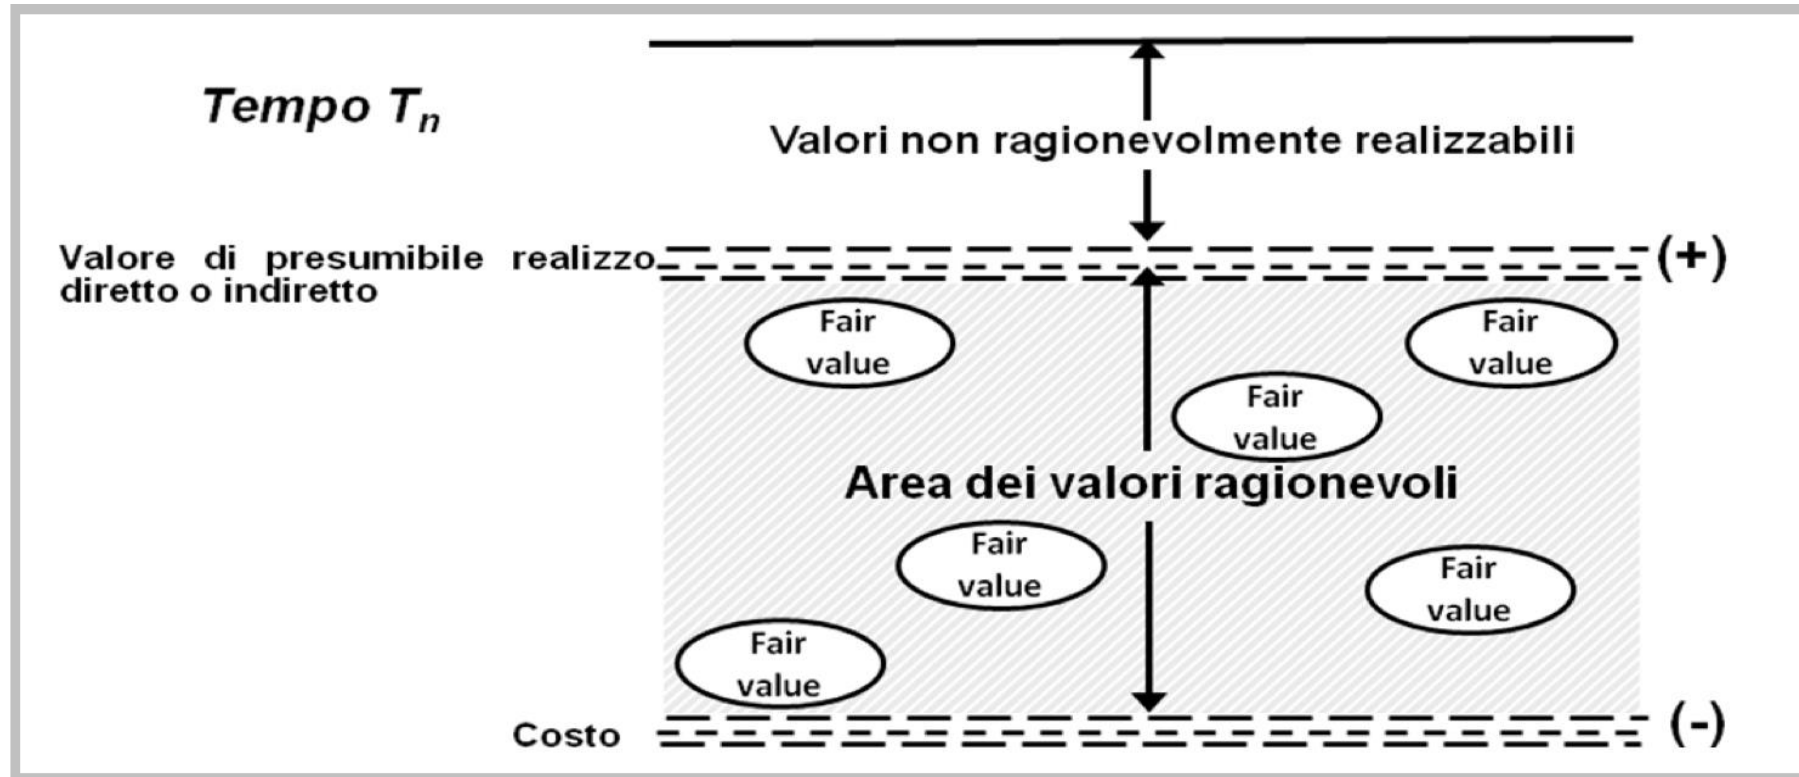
Tempo $T_n$

Valori non ragionevolmente realizzabili

Valore di presumibile realizzo diretto o indiretto

(+)

Fair value

Fair value

Fair value

Area dei valori ragionevoli

Fair value

Fair value

Fair value

Costo

(-)